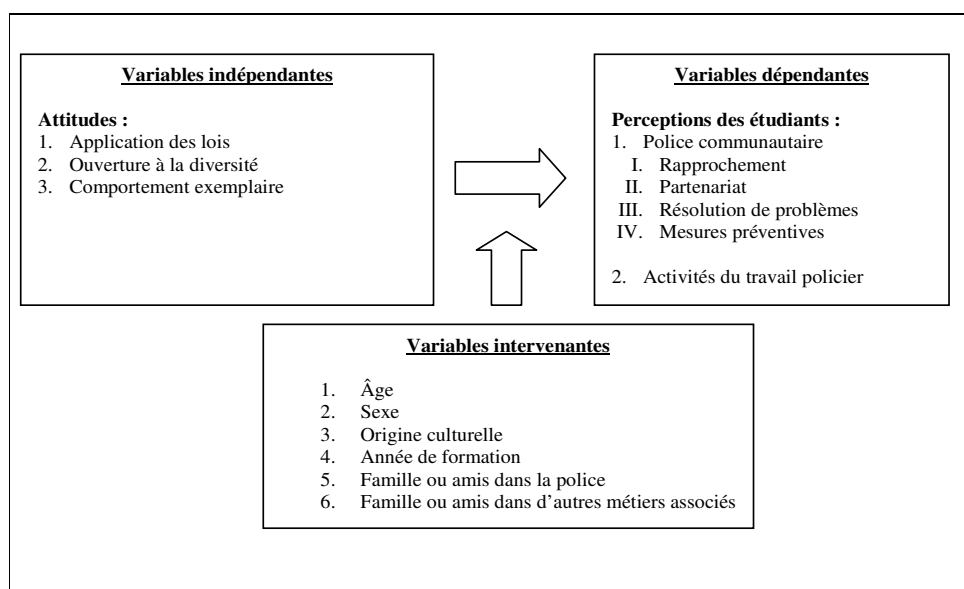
Variables indépendantes

Attitudes :
1. Application des lois
2. Ouverture à la diversité
3. Comportement exemplaire

Variables dépendantes

Perceptions des étudiants :
1. Police communautaire
I. Rapprochement
II. Partenariat
III. Résolution de problèmes
IV. Mesures préventives

2. Activités du travail policier

Variables intervenantes

1. Âge
2. Sexe
3. Origine culturelle
4. Année de formation
5. Famille ou amis dans la police
6. Famille ou amis dans d'autres métiers associés